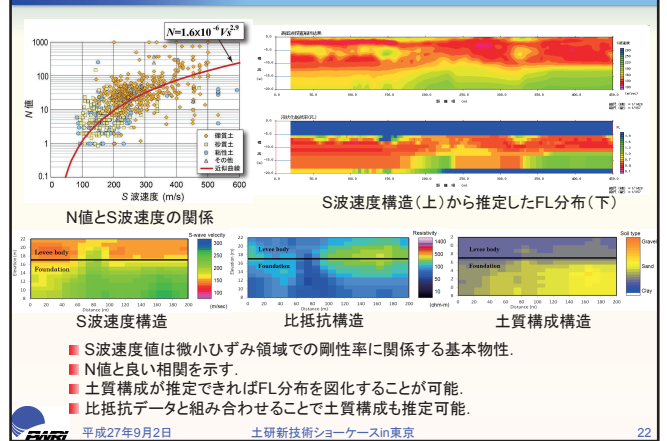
$N$=1.6x10$^{-6}$ $Vs^{2.9}$

1000

100

10

1

0.1

$N$ 値

0 100 200 300 400 500 600

$S$ 波速度 (m/s)

礫質土
砂質土
粘性土
その他
近似曲線

N値とS波速度の関係

S波速度構造（上）から推定したFL分布（下）

S-wave velocity

300
250
200
150
100
(m/sec)

Levee body

Foundation

Distance (m)

Elevation (m)

0 20 40 60 80 100 120 140 160 180 200

Resistivity

1400
500
200
100
50
20
10
(ohm-m)

Levee body

Foundation

Soil type

Gravel

Sand

Clay

Levee body

Foundation

S波速度構造

比抵抗構造

土質構成構造

S波速度値は微小ひずみ領域での剛性率に関係する基本物性.

N値と良い相関を示す.

土質構成が推定できればFL分布を図化することが可能.

比抵抗データと組み合わせることで土質構成も推定可能.

PWRI

平成27年9月2日

土研新技術ショーケースin東京

22